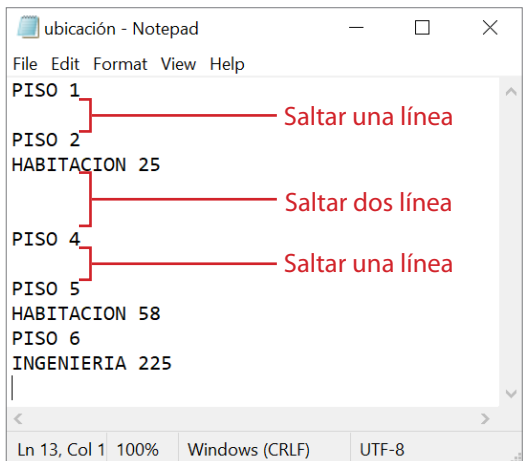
ubicación - Notepad
File Edit Format View Help
PISO 1

PISO 2
HABITACION 25


PISO 4

PISO 5
HABITACION 58
PISO 6
INGENIERIA 225

Saltar una línea
Saltar dos línea
Saltar una línea

Ln 13, Col 1 100% Windows (CRLF) UTF-8